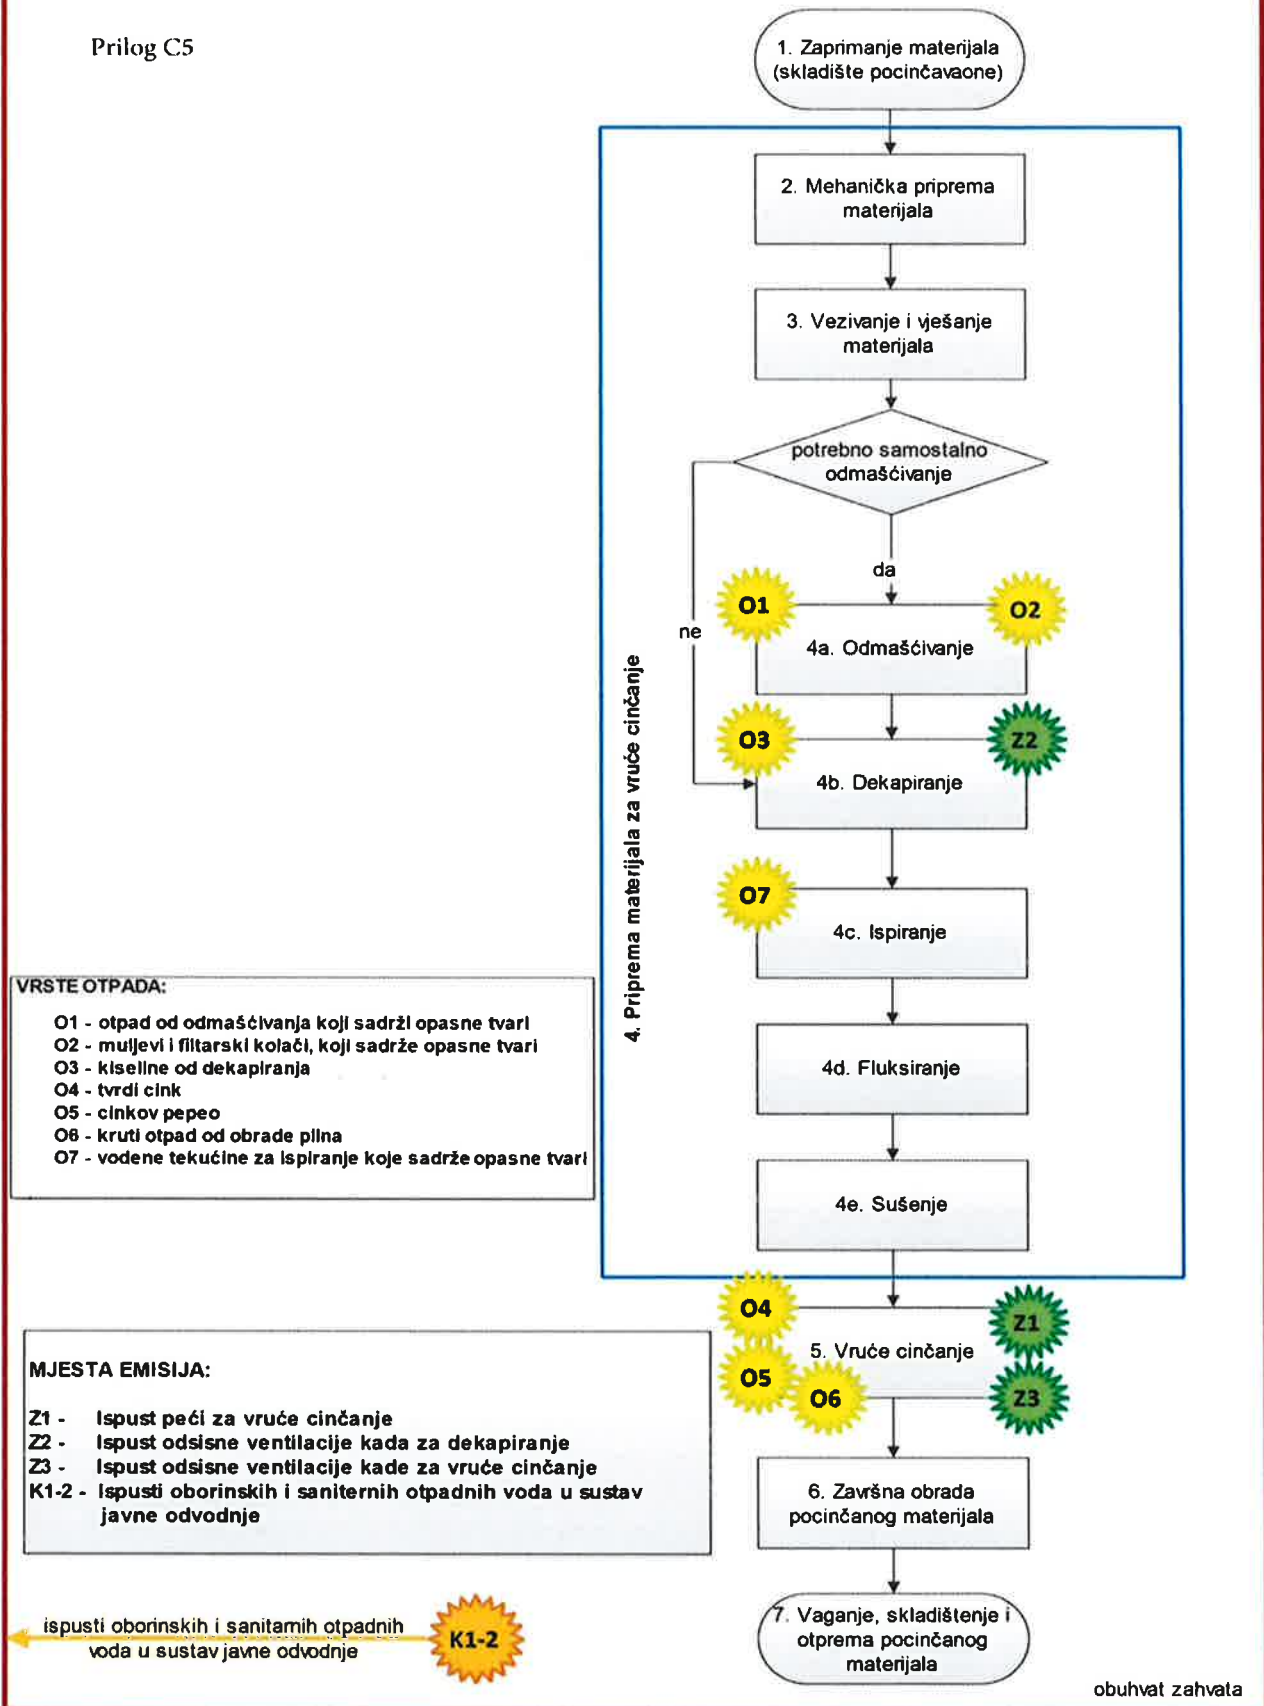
Prilog C5

1. Zaprimanje materijala (skladište pocinčavaone)

2. Mehanička priprema materijala

3. Vezivanje i vješanje materijala

potrebno samostalno odmašćivanje

da

ne

O1

O2

4a. Odmašćivanje

O3

Z2

4b. Dekapiranje

O7

4c. Ispiranje

4d. Fluksiranje

4e. Sušenje

4. Priprema materijala za vruće cinčanje

VRSTE OTPADA:

O1 - otpad od odmašćivanja koji sadrži opasne tvari
O2 - muljevi i filtarski kolači, koji sadrže opasne tvari
O3 - kiseline od dekapiranja
O4 - tvrdi cink
O5 - cinkov pepeo
O6 - kruti otpad od obrade plina
O7 - vodene tekućine za ispiranje koje sadrže opasne tvari

O4

Z1

5. Vruće cinčanje

O5

O6

Z3

MJESTA EMISIJA:

Z1 - Ispust peći za vruće cinčanje
Z2 - Ispust odsisne ventilacije kada za dekapiranje
Z3 - Ispust odsisne ventilacije kade za vruće cinčanje
K1-2 - Ispusti oborinskih i saniternih otpadnih voda u sustav javne odvodnje

6. Završna obrada pocinčanog materijala

ispusti oborinskih i sanitarnih otpadnih voda u sustav javne odvodnje

K1-2

7. Vaganje, skladištenje i otprema pocinčanog materijala

obuhvat zahvata